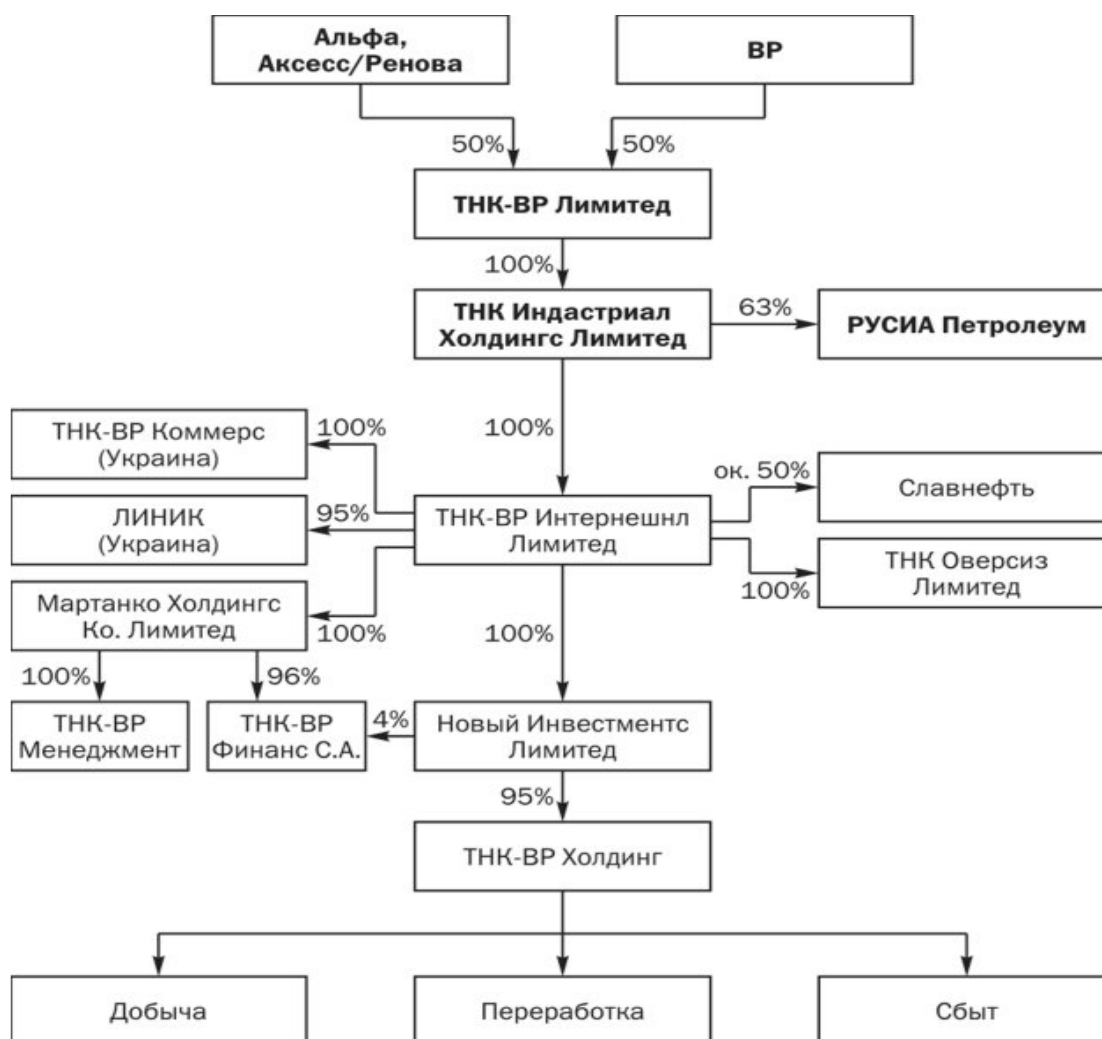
Альфа, Аксесс/Ренова

BP

50%

50%

ТНК-BP Лимитед

100%

ТНК Индастриал Холдингс Лимитед

63%

РУСИА Петролеум

100%

ТНК-BP Коммерс (Украина)

100%

ЛИНИК (Украина)

95%

ТНК-BP Интернешнл Лимитед

ок. 50%

Славнефть

ТНК Оверсиз Лимитед

100%

Мартанко Холдингс Ко. Лимитед

100%

100%

100%

96%

ТНК-BP Менеджмент

ТНК-BP Финанс С.А.

4%

Новый Инвестментс Лимитед

95%

ТНК-BP Холдинг

Добыча

Переработка

Сбыт